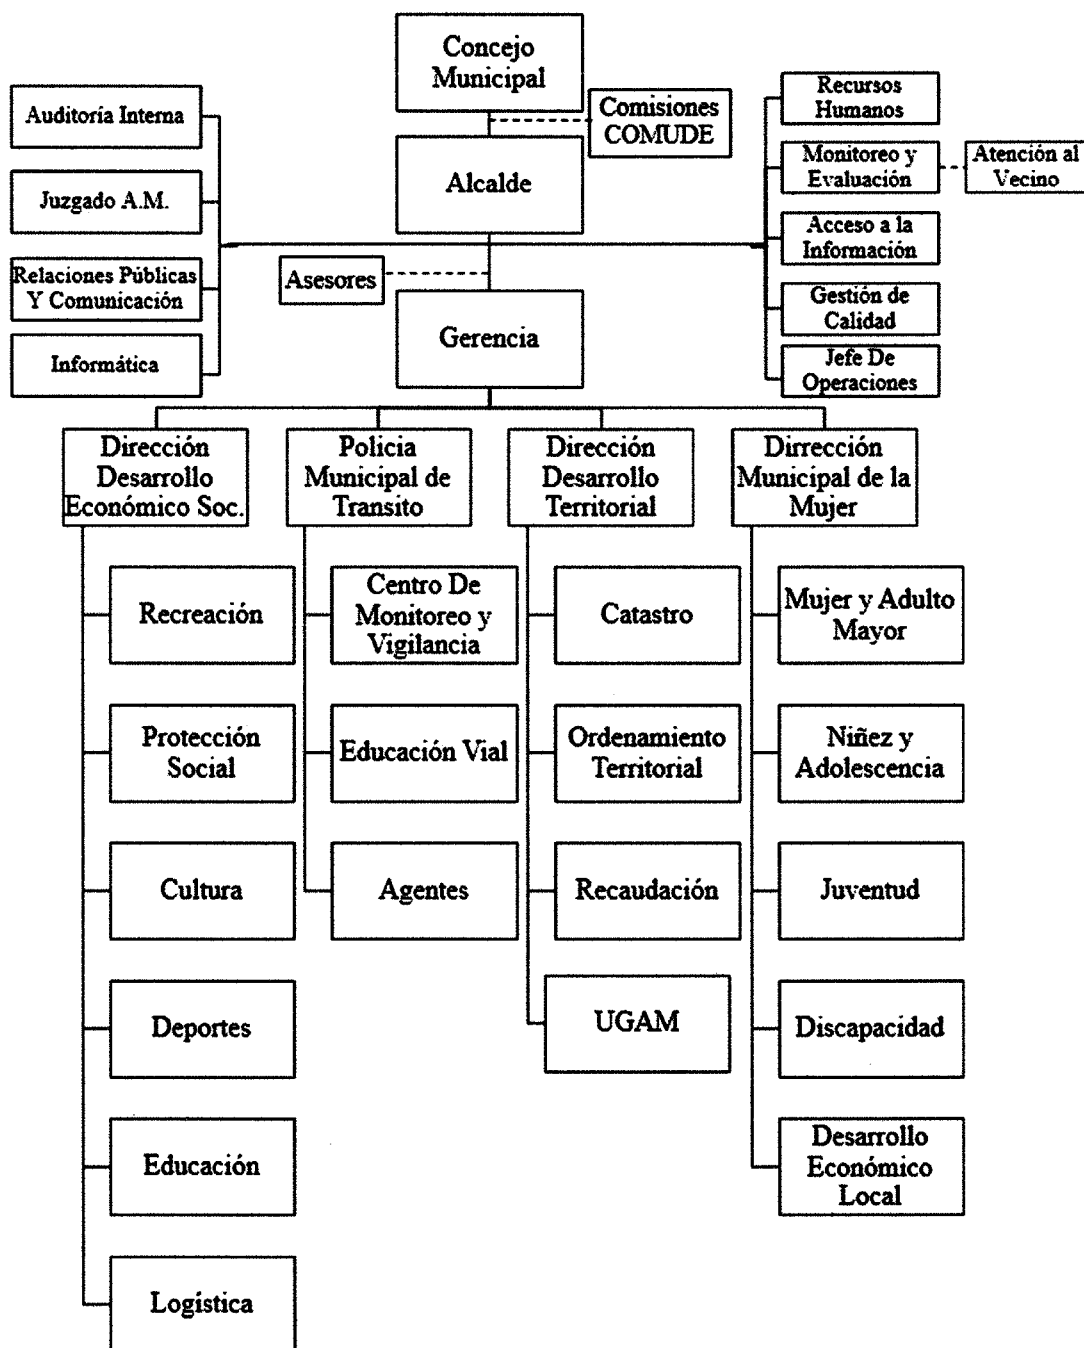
Concejo Municipal

Comisiones COMUDE

Alcalde

Auditoría Interna

Juzgado A.M.

Relaciones Públicas Y Comunicación

Informática

Recursos Humanos

Monitoreo y Evaluación

Atención al Vecino

Acceso a la Información

Gestión de Calidad

Jefe De Operaciones

Asesores

Gerencia

Dirección Desarrollo Económico Soc.

Recreación

Protección Social

Cultura

Deportes

Educación

Logística

Policia Municipal de Transito

Centro De Monitoreo y Vigilancia

Educación Vial

Agentes

Dirección Desarrollo Territorial

Catastro

Ordenamiento Territorial

Recaudación

UGAM

Dirrección Municipal de la Mujer

Mujer y Adulto Mayor

Niñez y Adolescencia

Juventud

Discapacidad

Desarrollo Económico Local